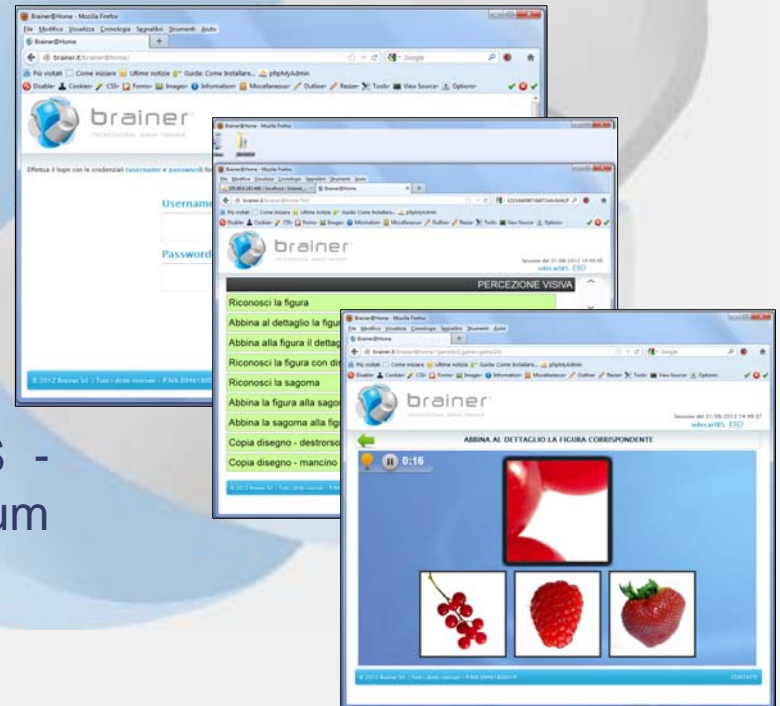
Brainer@Home - Mozilla Firefox
File Modifica Visualizza Cronologia Segnalibri Strumenti Aiuto
Brainer@Home
brainer.it/brainer@home/
Google
Più visitati Come iniziare Ultime notizie Guida: Come Installare... phpMyAdmin
Disable Cookies CSS Forms Images Information Miscellaneous Outline Resize Tools View Source Options
brainer
PROFESSIONAL BRAIN TRAINER
Effettua il login con le credenziali (username e password) fo
Username
Password
© 2012 Brainer Srl | Tutti i diritti riservati - P.IVA 09461800

Brainer@Home - Mozilla Firefox
brainer
PROFESSIONAL BRAIN TRAINER
Sessione del 31-08-2012 14:49:00
edecarli85, ESCI
PERCEZIONE VISIVA
Riconosci la figura
Abbina al dettaglio la figu
Abbina alla figura il dettag
Riconosci la figura con dis
Riconosci la sagoma
Abbina la figura alla sago
Abbina la sagoma alla fig
Copia disegno - destrorso
Copia disegno - mancino

Brainer@Home - Mozilla Firefox
File Modifica Visualizza Cronologia Segnalibri Strumenti Aiuto
Brainer@Home
Google
Più visitati Come iniziare Ultime notizie Guida: Come Installare... phpMyAdmin
Disable Cookies CSS Forms Images Information Miscellaneous Outline Resize Tools View Source Options
brainer
PROFESSIONAL BRAIN TRAINER
Sessione del 31-08-2012 14:49:37
edecarli85, ESCI
ABBINA AL DETTAGLIO LA FIGURA CORRISPONDENTE
0:16
© 2012 Brainer Srl | Tutti i diritti riservati - P.IVA 09461800014
CONTATTI

S -
um